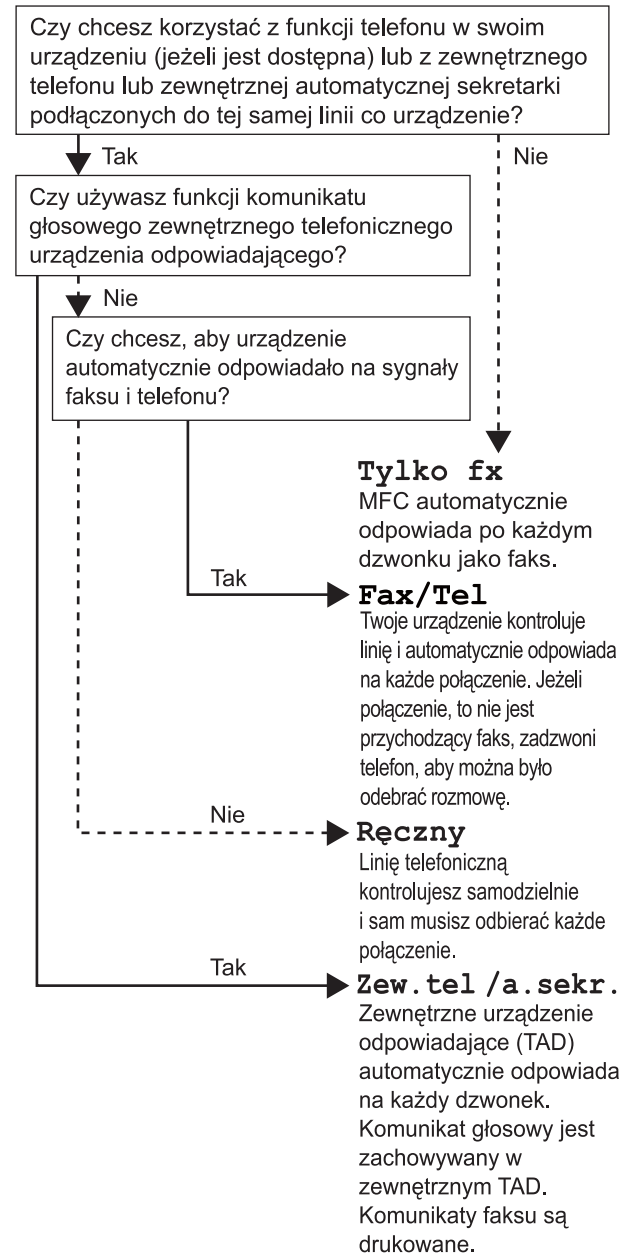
Czy chcesz korzystać z funkcji telefonu w swoim urządzeniu (jeżeli jest dostępna) lub z zewnętrznego telefonu lub zewnętrznej automatycznej sekretarki podłączonych do tej samej linii co urządzenie?

Tak

Nie

Czy używasz funkcji komunikatu głosowego zewnętrznego telefonicznego urządzenia odpowiadającego?

Nie

Czy chcesz, aby urządzenie automatycznie odpowiadało na sygnały faksu i telefonu?

Tylko fx
MFC automatycznie odpowiada po każdym dzwonku jako faks.

Tak

Fax/Tel
Twoje urządzenie kontroluje linię i automatycznie odpowiada na każde połączenie. Jeżeli połączenie, to nie jest przychodzący faks, zadzwoni telefon, aby można było odebrać rozmowę.

Nie

Ręczny
Linię telefoniczną kontrolujesz samodzielnie i sam musisz odbierać każde połączenie.

Tak

Zew.tel /a.sekr.
Zewnętrzne urządzenie odpowiadające (TAD) automatycznie odpowiada na każdy dzwonek. Komunikat głosowy jest zachowywany w zewnętrznym TAD. Komunikaty faksu są drukowane.